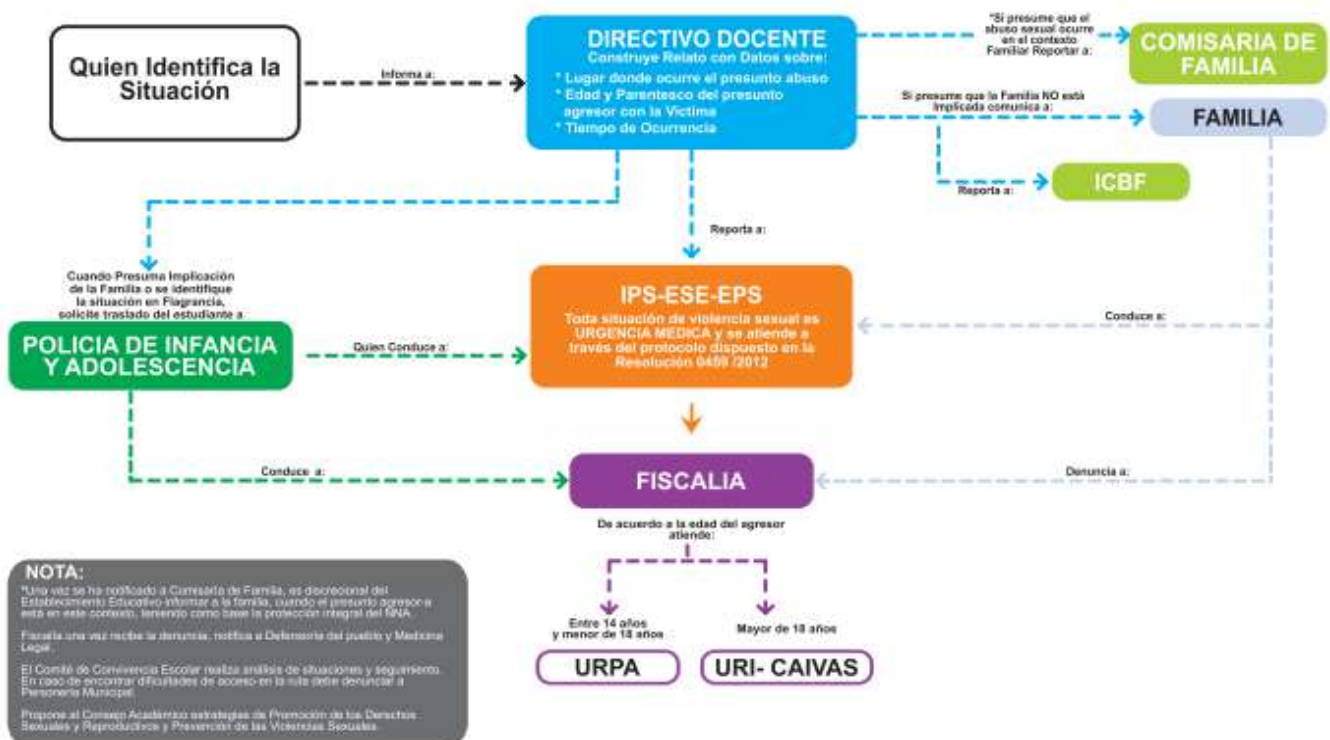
Quien Identifica la Situación

Informa a:

DIRECTIVO DOCENTE
Construye Relato con Datos sobre:
* Lugar donde ocurre el presunto abuso
* Edad y Parentesco del presunto agresor con la Victima
* Tiempo de Ocurrencia

*Si presume que el abuso sexual ocurre en el contexto Familiar Reportar a:

COMISARIA DE FAMILIA

Si presume que la Familia NO está implicada comunica a:

FAMILIA

Reporta a:

ICBF

Reporta a:

Cuando Presuma Implicación de la Familia o se identifique la situación en Flagrancia, solicite traslado del estudiante a

POLICIA DE INFANCIA Y ADOLESCENCIA

Quien Conduce a:

IPS-ESE-EPS
Toda situación de violencia sexual es URGENCIA MEDICA y se atiende a través del protocolo dispuesto en la Resolución 0459 /2012

Conduce a:

Conduce a:

FISCALIA

Denuncia a:

De acuerdo a la edad del agresor atiende:

Entre 14 años y menor de 18 años

Mayor de 18 años

URPA

URI- CAIVAS

NOTA:
*Una vez se ha notificado a Comisaría de Familia, es discrecional del Establecimiento Educativo informar a la familia, cuando el presunto agresor-a está en este contexto, teniendo como base la protección integral del NNA.

Fiscalía una vez recibe la denuncia, notifica a Defensoría del pueblo y Medicina Legal.

El Comité de Convivencia Escolar realiza análisis de situaciones y seguimiento. En caso de encontrar dificultades de acceso en la ruta debe denunciar a Personería Municipal.

Propone al Consejo Académico estrategias de Promoción de los Derechos Sexuales y Reproductivos y Prevención de las Violencias Sexuales.